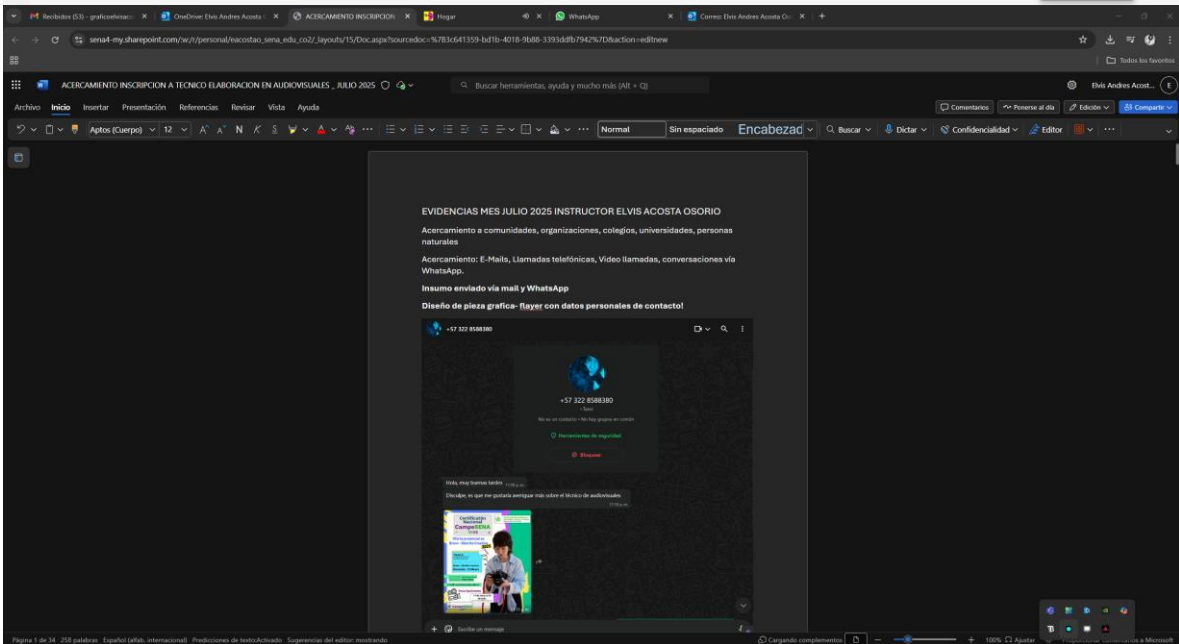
Recibidos (53) - graficoelvisacc | OneDrive: Elvis Andres Acosta | ACERCAMIENTO INSCRIPCION | Hogar | WhatsApp | Correo: Elvis Andres Acosta Os

sena4-my.sharepoint.com/:w:/r/personal/eacostao_sena_edu_co2/_layouts/15/Doc.aspx?sourcedoc=%7B3c641359-bd1b-4018-9b88-3393ddfb7942%7D&action=editnew

Todos los favoritos

ACERCAMIENTO INSCRIPCION A TECNICO ELABORACION EN AUDIOVISUALES _ JULIO 2025

Buscar herramientas, ayuda y mucho más (Alt + Q)

Elvis Andres Acost...

Archivo Inicio Insertar Presentación Referencias Revisar Vista Ayuda

Comentarios Ponerse al día Edición Compartir

Aptos (Cuerpo) 12 Normal Sin espaciado Encabezad Buscar Dictar Confidencialidad Editor

EVIDENCIAS MES JULIO 2025 INSTRUCTOR ELVIS ACOSTA OSORIO

Acercamiento a comunidades, organizaciones, colegios, universidades, personas naturales

Acercamiento: E-Mails, Llamadas telefónicas, Video llamadas, conversaciones via WhatsApp.

Insumo enviado via mail y WhatsApp

Diseño de pieza grafica- flayer con datos personales de contacto!

+57 322 8588380

+57 322 8588380

Herramientas de seguridad

Bloquear

Hola, muy buenas tardes

Disculpe, es que me gustaría averiguar más sobre el técnico de audiovisuales

Certificación Nacional CampeSENA

Escribe un mensaje

Página 1 de 34 258 palabras Español (alfab. internacional) Predicciones de texto:Activado Sugerencias del editor: mostrando

Cargando complementos 100% Ajustar